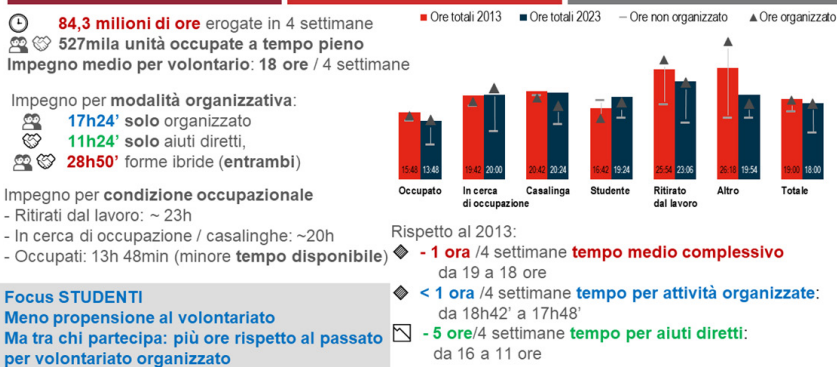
84,3 milioni di ore erogate in 4 settimane
527mila unità occupate a tempo pieno
Impegno medio per volontario: 18 ore / 4 settimane

Impegno per modalità organizzativa:
17h24' solo organizzato
11h24' solo aiuti diretti,
28h50' forme ibride (entrambi)

Impegno per condizione occupazionale
- Ritirati dal lavoro: ~ 23h
- In cerca di occupazione / casalinghe: ~20h
- Occupati: 13h 48min (minore tempo disponibile)

Focus STUDENTI
Meno propensione al volontariato
Ma tra chi partecipa: più ore rispetto al passato per volontariato organizzato

Ore totali 2013 | Ore totali 2023 | Ore non organizzato | Ore organizzato

| | Occupato | In cerca di occupazione | Casalinga | Studente | Ritirato dal lavoro | Altro | Totale |
|---|---|---|---|---|---|---|---|
| 2013 | 15:48 | 19:42 | 20:42 | 16:42 | 25:54 | 26:18 | 19:00 |
| 2023 | 13:48 | 20:00 | 20:24 | 19:24 | 23:06 | 19:54 | 18:00 |

Rispetto al 2013:
- 1 ora /4 settimane tempo medio complessivo da 19 a 18 ore
< 1 ora /4 settimane tempo per attività organizzate: da 18h42' a 17h48'
- 5 ore/4 settimane tempo per aiuti diretti: da 16 a 11 ore